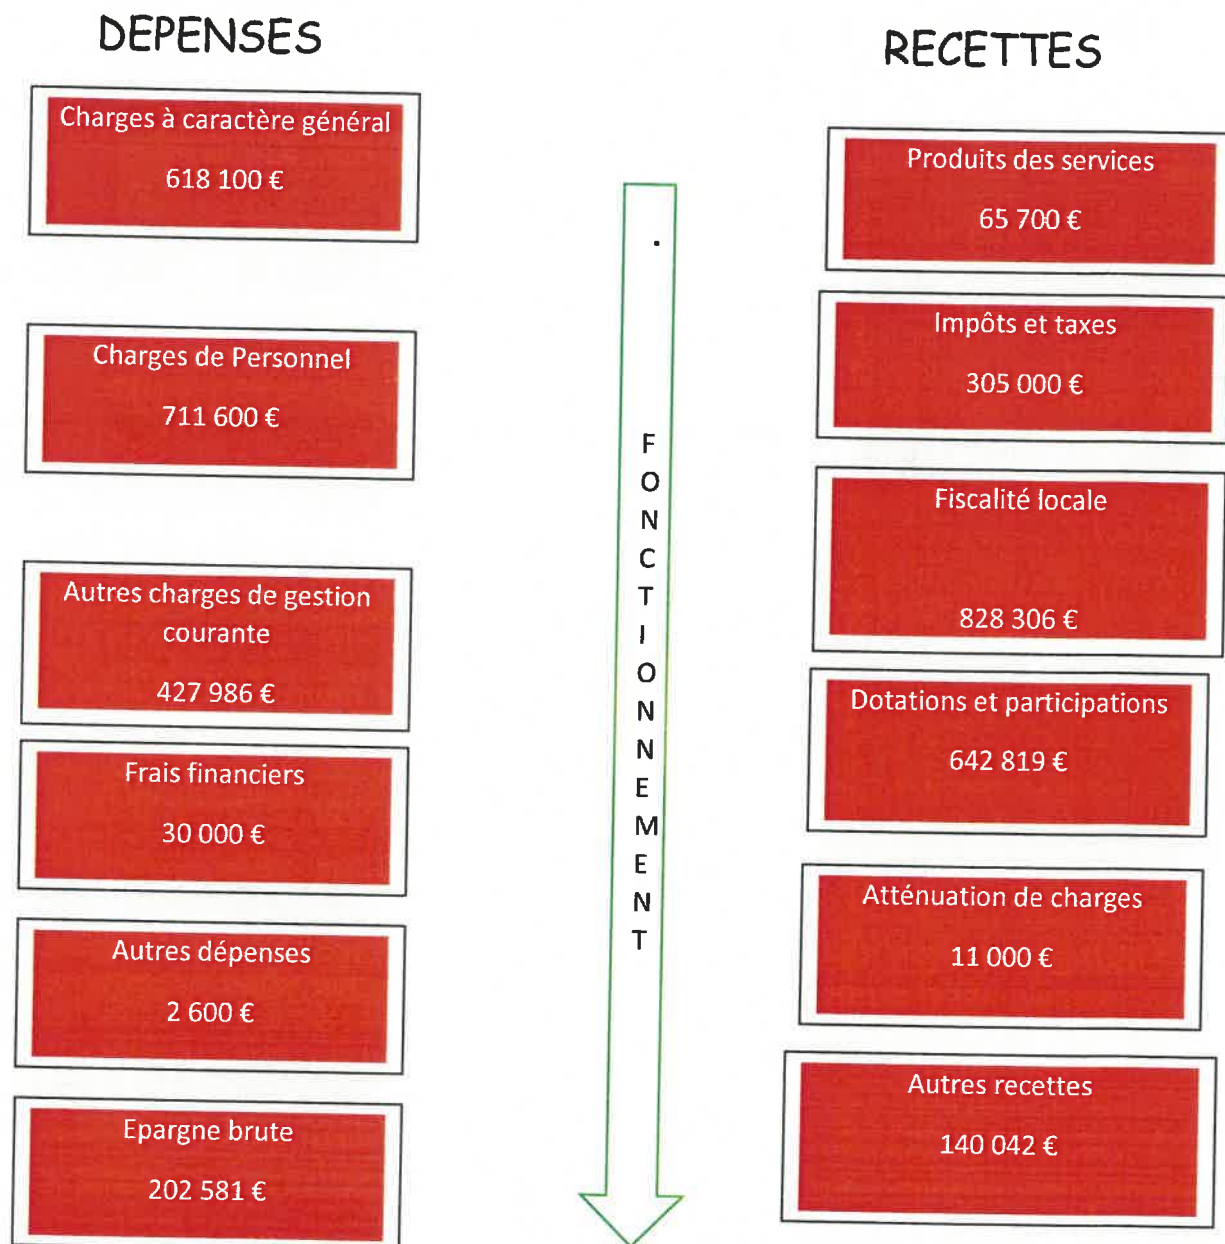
DEPENSES

Charges à caractère général

618 100 €

Charges de Personnel

711 600 €

Autres charges de gestion courante

427 986 €

Frais financiers

30 000 €

Autres dépenses

2 600 €

Epargne brute

202 581 €

FONCTIONNEMENT

RECETTES

Produits des services

65 700 €

Impôts et taxes

305 000 €

Fiscalité locale

828 306 €

Dotations et participations

642 819 €

Atténuation de charges

11 000 €

Autres recettes

140 042 €